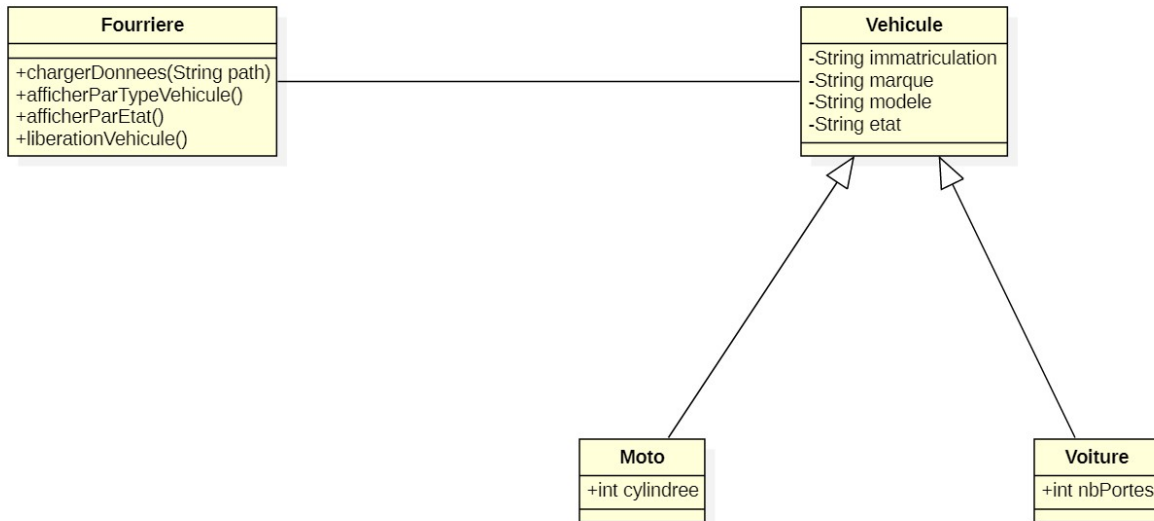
Fourriere

+chargerDonnees(String path)
+afficherParTypeVehicule()
+afficherParEtat()
+liberationVehicule()

Vehicule
-String immatriculation
-String marque
-String modele
-String etat

Moto
+int cylindree

Voiture
+int nbPortes